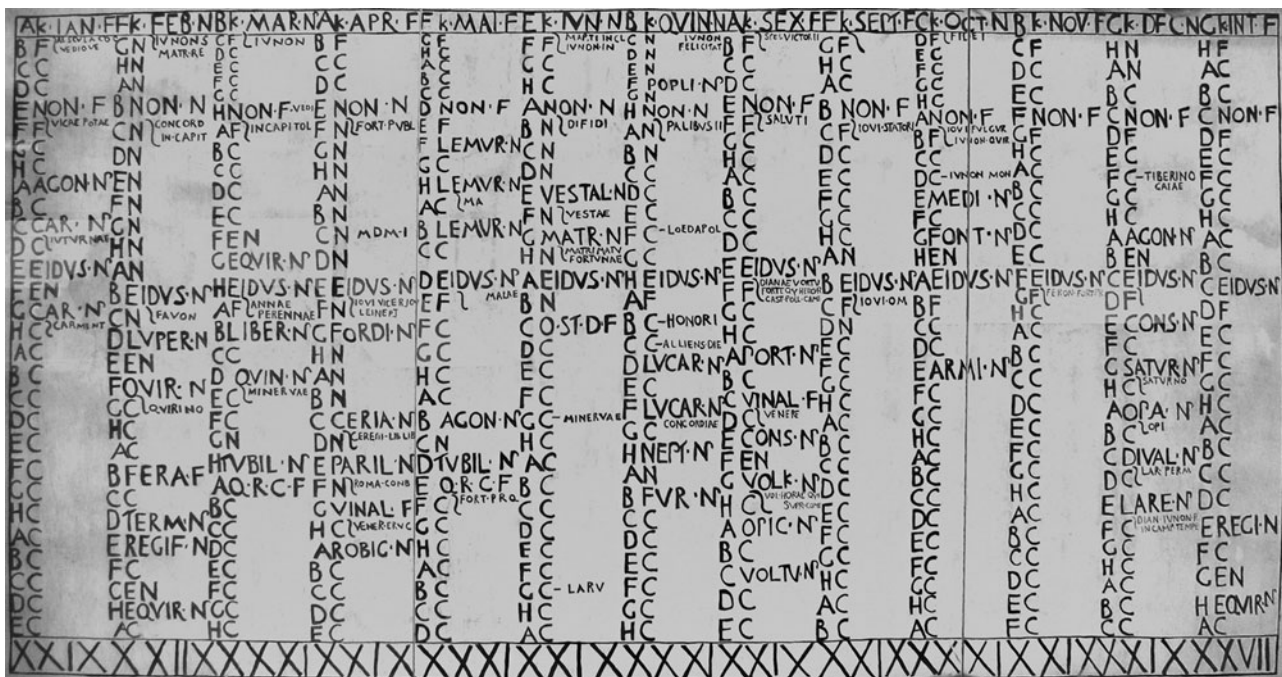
K·IAN·F | K·FEB·N | K·MAR·N | K·APR·F | K·MAI·F | K·IVN·N | K·QVIN·N | K·SEX·F | K·SEPT·F | K·OCT·N | K·NOV·F | K·DEC·N | K·INT·F

A K·IAN·F AESCVLAPIO VEDIOVI
B F
C C
D C
E NON·F
F F VICAE POTAE
G C
H C
A AGON·N
B C
C CAR·N
D C IVTVRNAE
E EIDVS·N
F EN
G CAR·N
H C CARMENT

G N IVNONI SOSPITAE MATRI REGINAE
H N
A N
B NON·N
C N CONCORD IN CAPIT
D N
E N
F N
G N
H N
A N
B EIDVS·N
C N FAVON
D LVPER·N
E EN
F QVIR·N
G C QVIRINO
H C
A C
B FERA·F
C C
D TERM·N
E REGIF·N
F C
G EN
H EQVIR·N
A C

C F IVNONI
D F
E C
F C
G C
H NON·F VEDIOVI
A F INCAPITOL
B C
C C
D C
E C
F EN
G EQVIR·N
H EIDVS·N
A F ANNAE PERENNAE
B LIBER·N
C C
D QVIN·N
E C MINERVAE
F C
G N
H TVBIL·N
A QR·C·F
B C
C C
D C
E C
F C
G C
H C

B F
C C
D C
E NON·N
F N FORT·PVBL
G N
H N
A N
B N
C N MDMI
D N
E EIDVS·N
F N IOVI VICTORI LEIBERTATI
G FORDI·N
H N
A N
B N
C CERIA·N
D N CEREREI LIBERO LIBERAE
E PARIL·N
F N ROMA CONDITA
G VINAL·F
H C VENERI ERVC
A ROBIG·N
B C
C C
D C
E C

C F
D C
E C
F C
G C
H C
A C
B C
C C
D C
E C
F C
G C
H C
A C
B C
C C
D C
E C
F C
G C
H C
A C
B C
C C
D C
E C

A C
B C
C C
D NON·F
E F
F LEMVR·N
G C
H LEMVR·N
A C MA
B LEMVR·N
C C
D EIDVS·N
E F MAIAE
F C
G C
H C
A C
B AGON·N
C N
D TVBIL·N
E QR·C·F
F C FORT·PRO
G C
H C
A C
B C
C C
D C

F F MARTI IN CLIVO IVNONI IN
G C
H C
A NON·N
B N DIFIDI
C N
D N
E VESTAL·N
F N VESTAE
G MATR·N
H N MATRI MATVTAE FORTVNAE
A EIDVS·N
B N
C Q·ST·D·F
D C
E C
F C
G C MINERVAE
H C
A C
B C
C C
D C
E C
F C
G C LARV
H C
A C

C N
D N
E N
F POPLI·N
G N
H NON·N
A N PALIBVS II
B N
C C
D C
E C LOEDA POL
F C
G C
H EIDVS·N
A F
B C HONORI
C C ALLIENSIE
D LVCAR·N
E C
F LVCAR·N
G C CONCORDIAE
H NEPT·N
A N
B FVR·N
C C
D C
E C
F C
G C
H C

IVNONI FELICITATI
D C
E NON·F
F F SALVTI
G C
H C
A C
B C
C C
D C
E EIDVS·N
F F DIANAE VORTVMNO FORTVNAE EQVESTRI HERCVLI INVICTO CASTORI POLLVCI CAMENIS
G C
H C
A PORT·N
B C
C VINAL·F
D C VENERE
E CONS·N
F EN
G VOLK·N
H C VOL·HORAE QVIR SVRRIGATIONI
A OPIC·N
B C
C VOLTVR·N
D C
E C

B F SPEI VICTORIAE
C F
D C
E C
F C
G C
H C
A C
B IDVS·N
C F IOVI·O·M
D N
E C
F C
G C
H C
A C
B C
C C
D C
E C
F C
G C
H C
A C
B C
C C

G F
H C
A C
B NON·F
C F IOVI STATORI
D C
E C
F C
G C
H C
A N
B EIDVS·N
C F IOVI·O·M
D N
E C
F C
G C
H C
A C
B C
C C
D C
E C
F C
G C
H C
A C
B C

D F FIDEI
E C
F C
G C
H C
A NON·F
B F IOVI FVLGVR IVNONI QVIR
C C
D C IVNONI MON
E MEDI·N
F C
G FONT·N
H EN
A EIDVS·N
B F
C C
D C
E ARMI·N
F C
G C
H C
A C
B C
C C
D C
E C
F C
G C
H C
A C

E F
F C
G C
H C
A C
B C
C C
D C
E C
F C
G C
H C
A C
B C
C C
D C
E EIDVS·N
F F FERONIAE FORTVNAE
G C
H C
A C
B C
C C
D C
E C
F C
G C
H C
A C
B C
C C

A NON·F
B F
C C
D C
E C
F C
G C
H C
A C
B C
C C
D C
E EIDVS·N
F F FERON FORTVN
G C
H C
A C
B C
C C
D C
E C
F C
G C
H C
A C
B C
C C
D C
E C

C F
D C
E C
F NON·F
G F
H C
A C
B C
C C
D C
E C
F C
G C
H C
A C
B C
C C
D C
E C
F C
G C
H C
A C
B C
C C
D C
E C
F C
G C

H N
A N
B C
C NON·F
D F
E C
F C TIBERINO GAIAE
G C
H C
A AGON·N
B EN
C EIDVS·N
D F
E CONS·N
F C
G SATVRN·N
H C SATVRNO
A OPA·N
B C OPI
C DIVAL·N
D C LAR PERM
E LARE·N
F C DIANAE IVNONI REGINAE IN CAMPO TEMPESTATIBVS
G C
H C
A C
B C
C C

H F
A C
B C
C NON·F
D F
E C
F C
G C
H C
A C
B C
C EIDVS·N
D F
E C
F C
G C
H C
A C
B C
C C
D C
E REGI·N
F C
G EN
H EQVIR·N
A C

XXIX XXVIII XXXI XXX XXXI XXX XXXI XXXI XXX XXXI XXIX XXIX XXVII